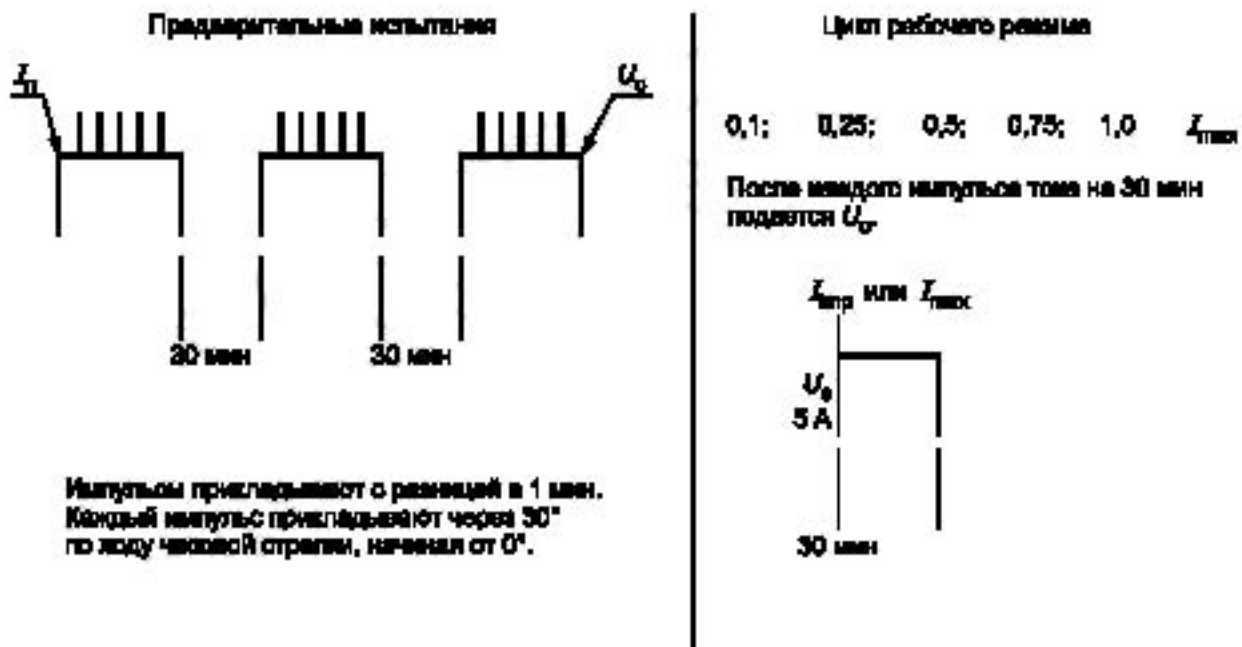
Предварительные испытания

$I_п$

$U_0$

30 мин

30 мин

Импульсом прикладывают с разницей в 1 мин. Каждый импульс прикладывают через 30° по ходу часовой стрелки, начиная от 0°.

Цикл рабочего режима

0,1; 0,25; 0,5; 0,75; 1,0 $I_{max}$

После каждого импульса тока на 30 мин подается $U_0$.

$I_{впр}$ или $I_{max}$

$U_0$
5 А

30 мин